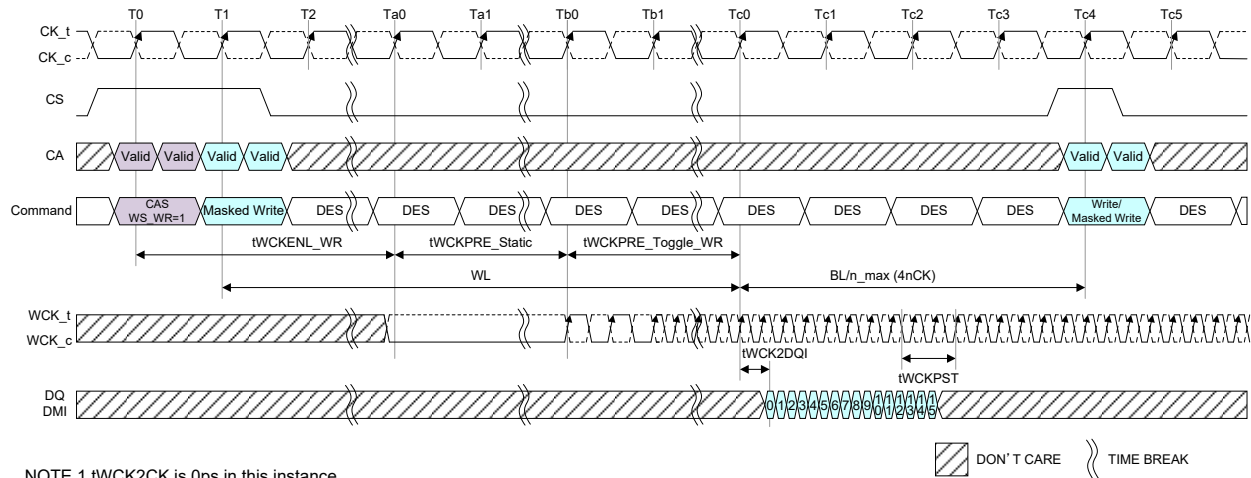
T0 T1 T2 Ta0 Ta1 Tb0 Tb1 Tc0 Tc1 Tc2 Tc3 Tc4 Tc5

CK_t
CK_c

CS

CA Valid Valid Valid Valid Valid Valid

Command CAS WS_WR=1 Masked Write DES DES DES DES DES DES DES DES DES Write/ Masked Write DES

tWCKENL_WR tWCKPRE_Static tWCKPRE_Toggle_WR

WL BL/n_max (4nCK)

WCK_t
WCK_c

tWCK2DQI tWCKPST

DQ
DMI 0 1 2 3 4 5 6 7 8 9 10 11 12 13 14 15

DON'T CARE TIME BREAK

NOTE 1 tWCK2CK is 0ps in this instance.